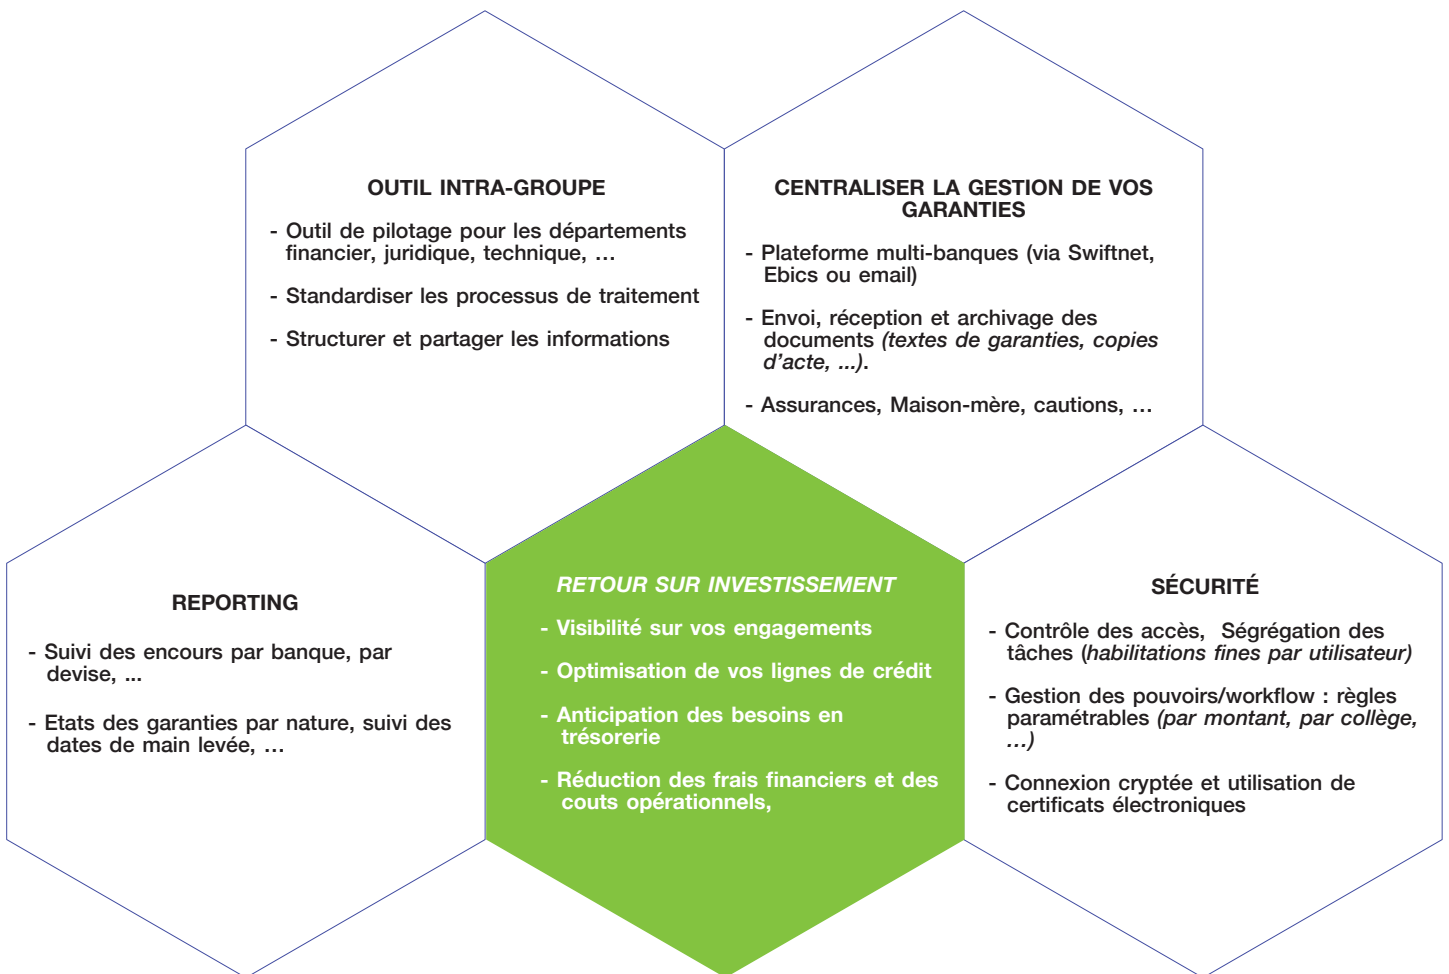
OUTIL INTRA-GROUPE

- Outil de pilotage pour les départements financier, juridique, technique, …

- Standardiser les processus de traitement

- Structurer et partager les informations

CENTRALISER LA GESTION DE VOS GARANTIES

- Plateforme multi-banques (via Swiftnet, Ebics ou email)

- Envoi, réception et archivage des documents *(textes de garanties, copies d'acte, ...)*.

- Assurances, Maison-mère, cautions, …

REPORTING

- Suivi des encours par banque, par devise, ...

- Etats des garanties par nature, suivi des dates de main levée, …

RETOUR SUR INVESTISSEMENT

- Visibilité sur vos engagements

- Optimisation de vos lignes de crédit

- Anticipation des besoins en trésorerie

- Réduction des frais financiers et des couts opérationnels,

SÉCURITÉ

- Contrôle des accès, Ségrégation des tâches (*habilitations fines par utilisateur)*

- Gestion des pouvoirs/workflow : règles paramétrables *(par montant, par collège, ...)*

- Connexion cryptée et utilisation de certificats électroniques